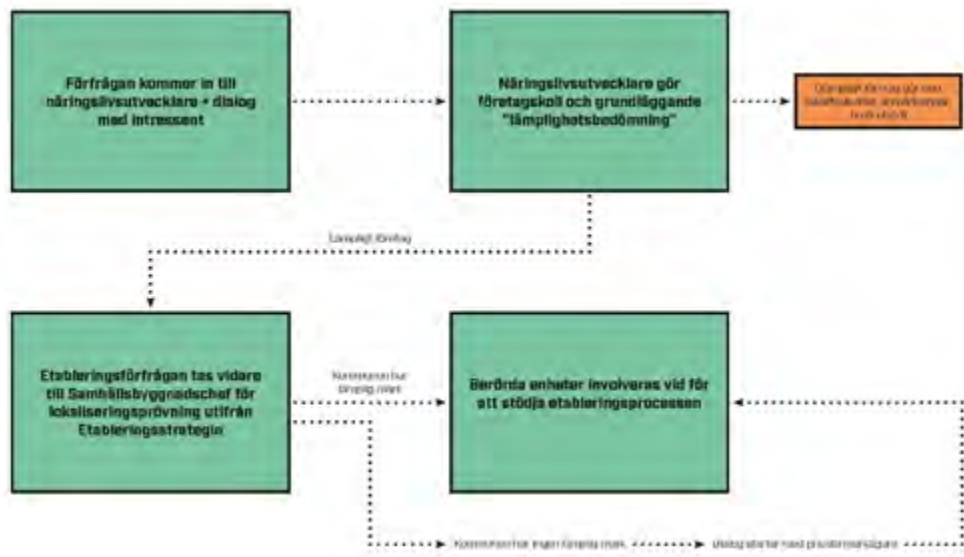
Förfrågan kommer in till näringslivsutvecklare + dialog med intressent

Näringslivsutvecklare gör företagskoll och grundläggande "lämplighetsbedömning"

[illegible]

Lämpligt företag

Etableringsförfrågan tas vidare till Samhällsbyggnadschef för lokaliseringsprövning utifrån Etableringsstrategin

Kommunen har lämplig mark

Berörda enheter involveras vid för att stödja etableringsprocessen

Kommunen har ingen lämplig mark

Dialog startar med privatmarkägare